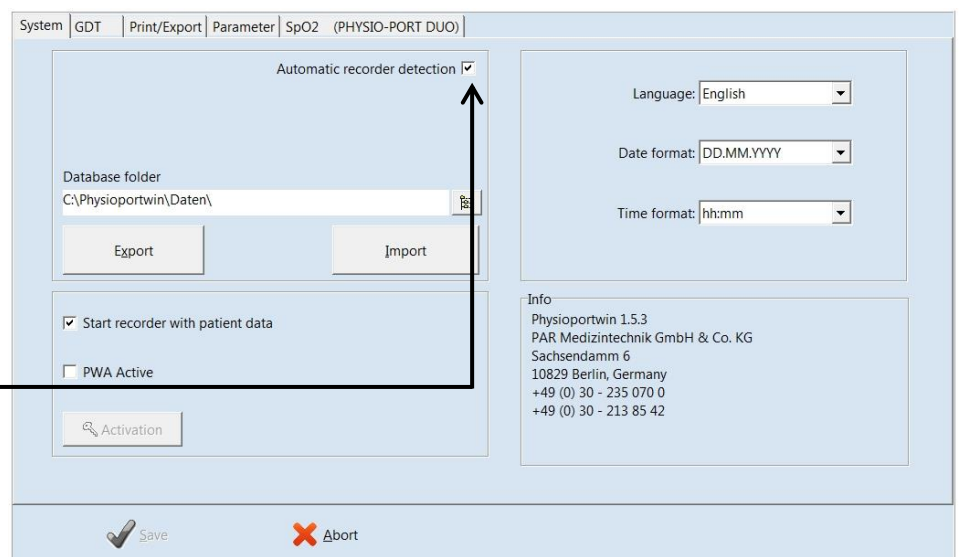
System | GDT | Print/Export | Parameter | SpO2 | (PHYSIO-PORT DUO)

Automatic recorder detection ☑

Database folder
C:\Physioportwin\Daten\

Export

Import

☑ Start recorder with patient data

☐ PWA Active

Activation

Language: English

Date format: DD.MM.YYYY

Time format: hh:mm

Info
Physioportwin 1.5.3
PAR Medizintechnik GmbH & Co. KG
Sachsendamm 6
10829 Berlin, Germany
+49 (0) 30 - 235 070 0
+49 (0) 30 - 213 85 42

Save

Abort